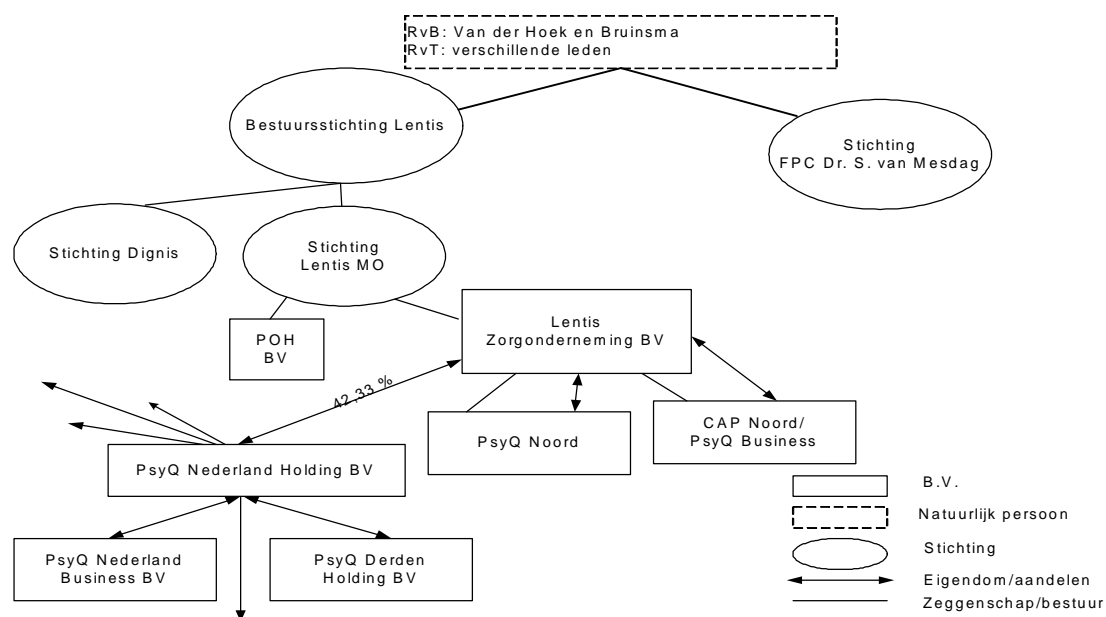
RvB: Van der Hoek en Bruinsma
RvT: verschillende leden

Bestuursstichting Lentis

Stichting FPC Dr. S. van Mesdag

Stichting Dignis

Stichting Lentis MO

POH BV

Lentis Zorgonderneming BV

42,33 %

PsyQ Noord

CAP Noord/ PsyQ Business

PsyQ Nederland Holding BV

PsyQ Nederland Business BV

PsyQ Derden Holding BV

B.V.
Natuurlijk persoon
Stichting
Eigendom/aandelen
Zeggenschap/bestuur